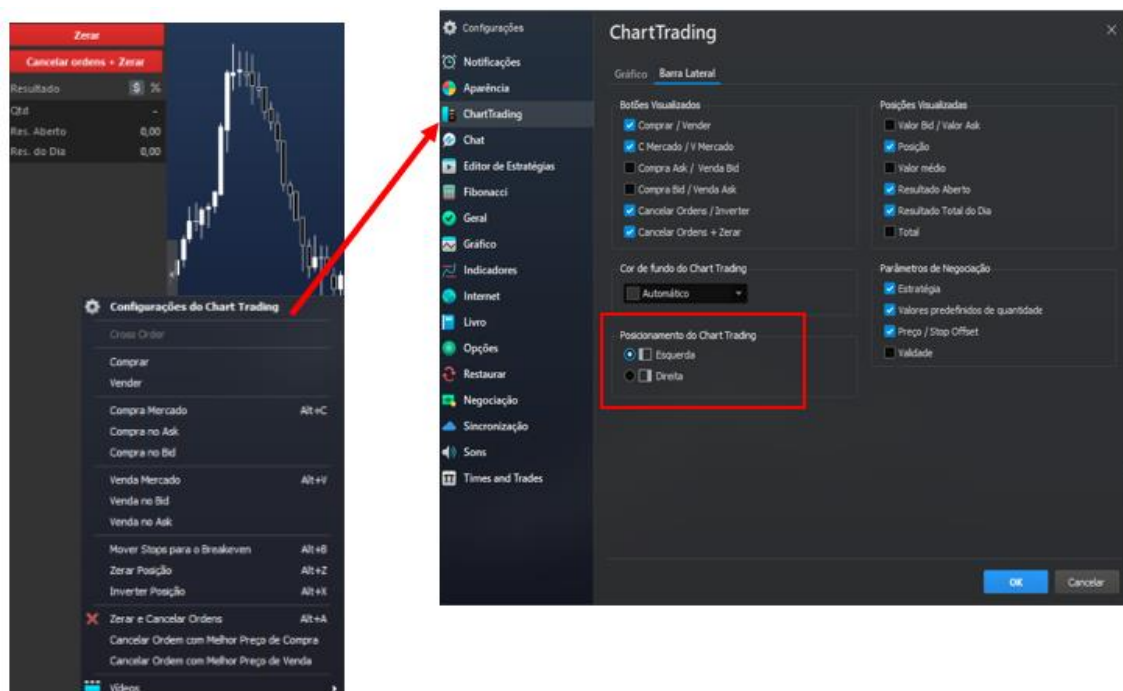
Zerar
Cancelar ordens + Zerar
Resultado $ %
Qtd -
Res. Aberto 0,00
Res. do Dia 0,00

Configurações do Chart Trading
Cross Order
Comprar
Vender
Compra Mercado Alt+C
Compra no Ask
Compra no Bid
Venda Mercado Alt+V
Venda no Bid
Venda no Ask
Mover Stops para o Breakeven Alt+B
Zerar Posição Alt+Z
Inverter Posição Alt+X
Zerar e Cancelar Ordens Alt+A
Cancelar Ordem com Melhor Preço de Compra
Cancelar Ordem com Melhor Preço de Venda
Vídeos

Configurações
Notificações
Aparência
ChartTrading
Chat
Editor de Estratégias
Fibonacci
Geral
Gráfico
Indicadores
Internet
Livro
Opções
Restaurar
Negociação
Sincronização
Sons
Times and Trades

ChartTrading
Gráfico Barra Lateral

Botões Visualizados
Comprar / Vender
C Mercado / V Mercado
Compra Ask / Venda Bid
Compra Bid / Venda Ask
Cancelar Ordens / Inverter
Cancelar Ordens + Zerar

Posições Visualizadas
Valor Bid / Valor Ask
Posição
Valor médio
Resultado Aberto
Resultado Total do Dia
Total

Cor de fundo do Chart Trading
Automático

Parâmetros de Negociação
Estratégia
Valores predefinidos de quantidade
Preço / Stop Offset
Validade

Posicionamento do Chart Trading
Esquerda
Direita

OK
Cancelar